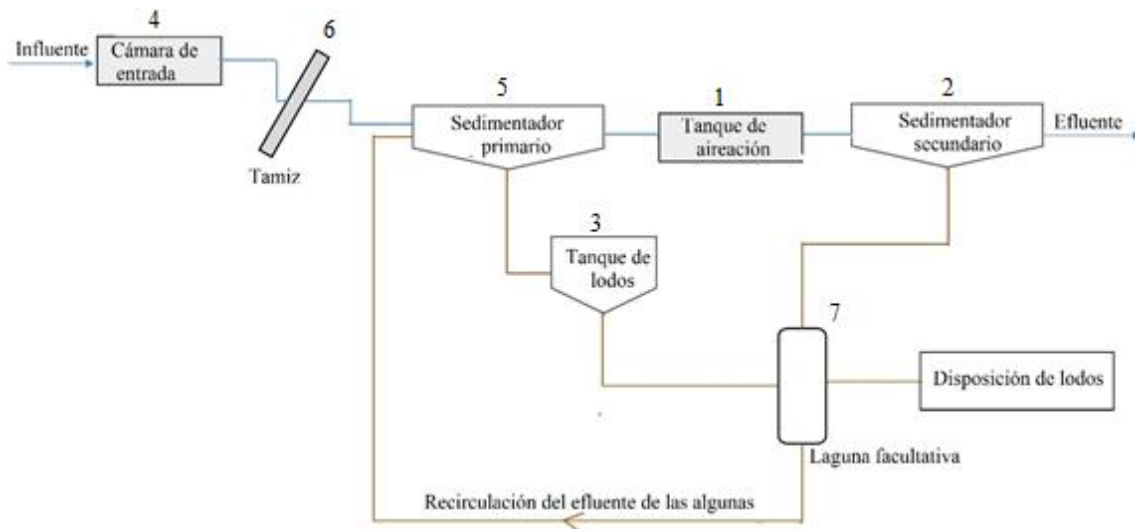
4
Influente
Cámara de entrada
6
Tamiz
5
Sedimentador primario
1
Tanque de aireación
2
Sedimentador secundario
Efluente
3
Tanque de lodos
7
Disposición de lodos
Laguna facultativa
Recirculación del efluente de las algunas